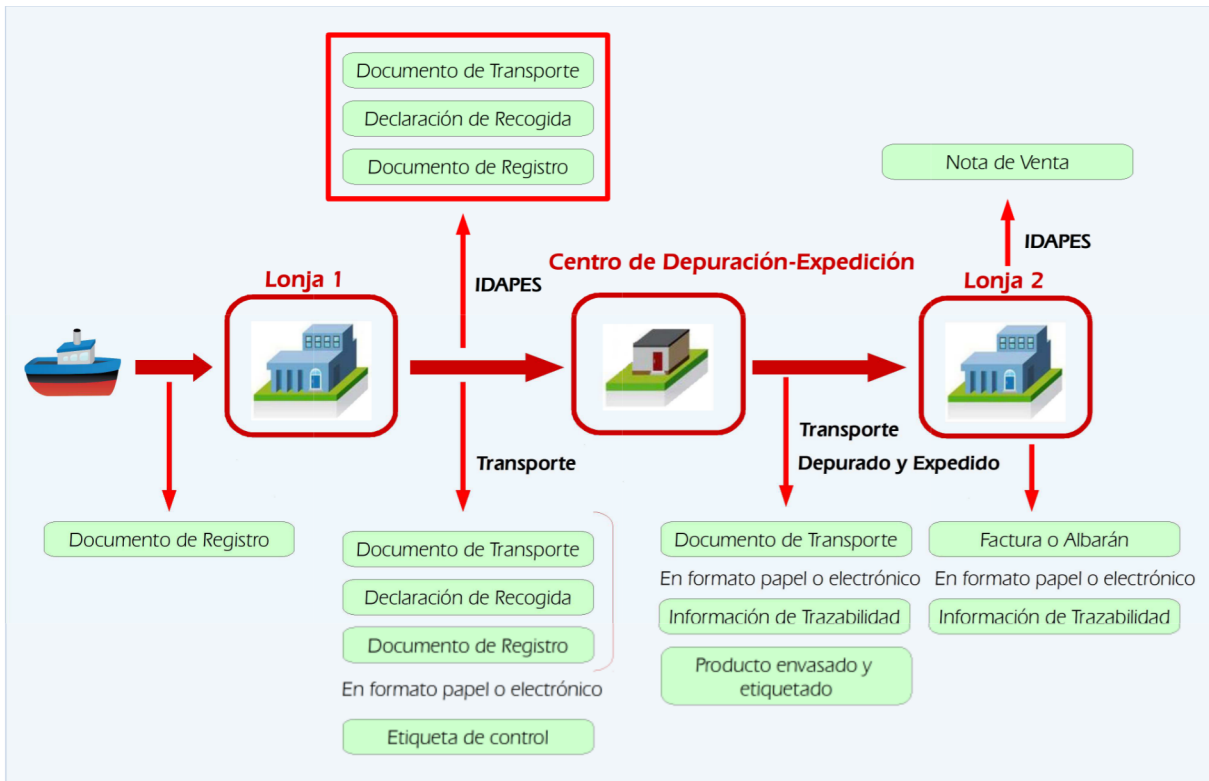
Documento de Transporte

Declaración de Recogida

Documento de Registro

Nota de Venta

IDAPES

Centro de Depuración-Expedición

Lonja 1

IDAPES

Lonja 2

Transporte

Transporte

Depurado y Expedido

Documento de Registro

Documento de Transporte

Declaración de Recogida

Documento de Registro

En formato papel o electrónico

Etiqueta de control

Documento de Transporte

En formato papel o electrónico

Información de Trazabilidad

Producto envasado y etiquetado

Factura o Albarán

En formato papel o electrónico

Información de Trazabilidad